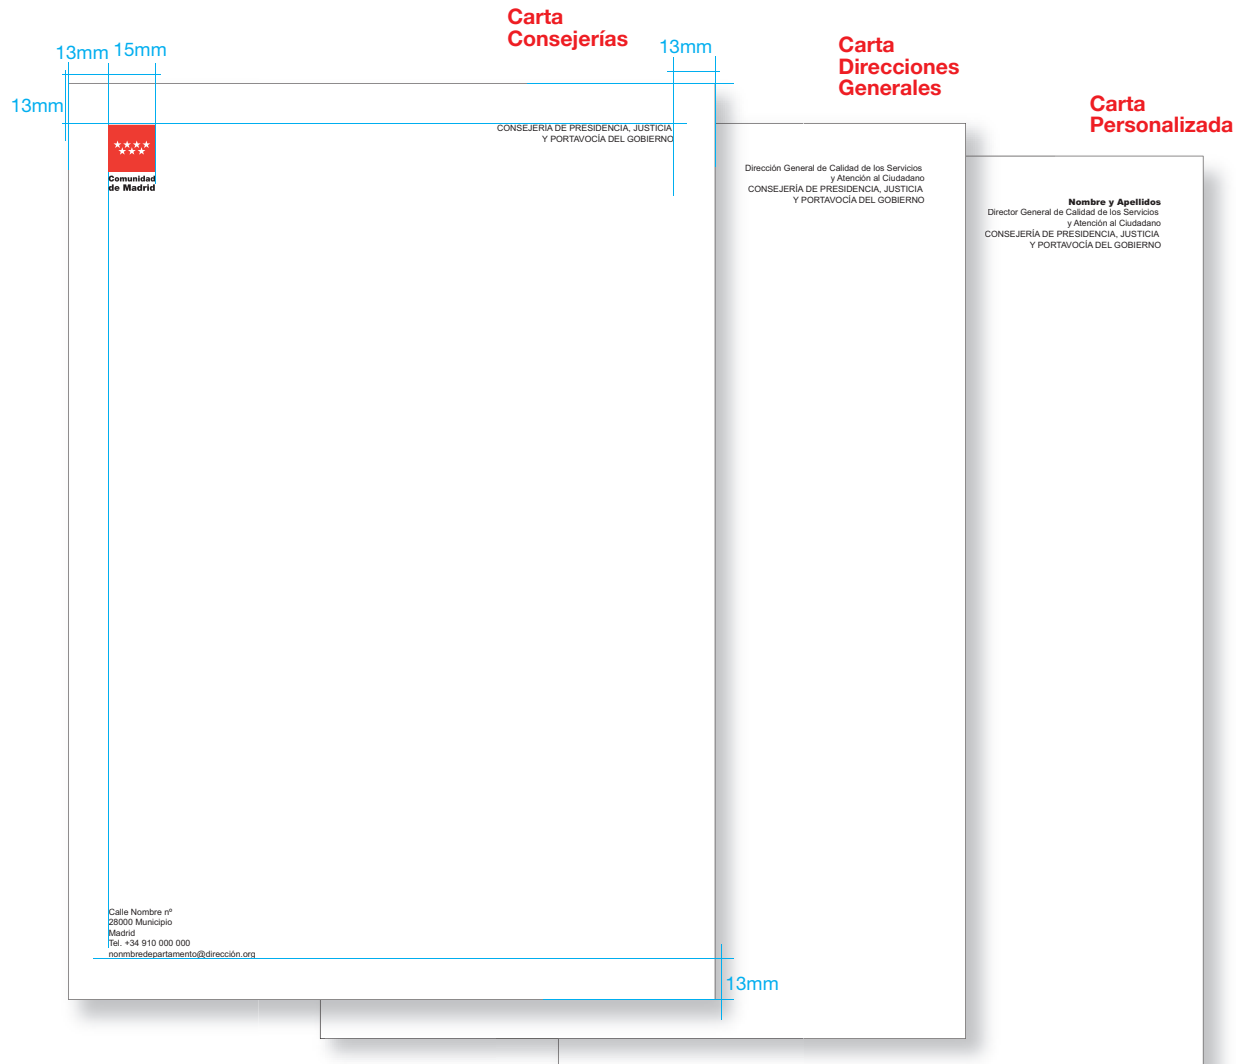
Carta
Consejerías

13mm 15mm

13mm

13mm

Comunidad
de Madrid

CONSEJERIA DE PRESIDENCIA, JUSTICIA
Y PORTAVOCÍA DEL GOBIERNO

Calle Nombre nº
28000 Municipio
Madrid
Tel. +34 910 000 000
nonmbredepartamento@dirección.org

13mm

Carta
Direcciones
Generales

Dirección General de Calidad de los Servicios
y Atención al Ciudadano
CONSEJERÍA DE PRESIDENCIA, JUSTICIA
Y PORTAVOCÍA DEL GOBIERNO

Carta
Personalizada

Nombre y Apellidos
Director General de Calidad de los Servicios
y Atención al Ciudadano
CONSEJERÍA DE PRESIDENCIA, JUSTICIA
Y PORTAVOCÍA DEL GOBIERNO